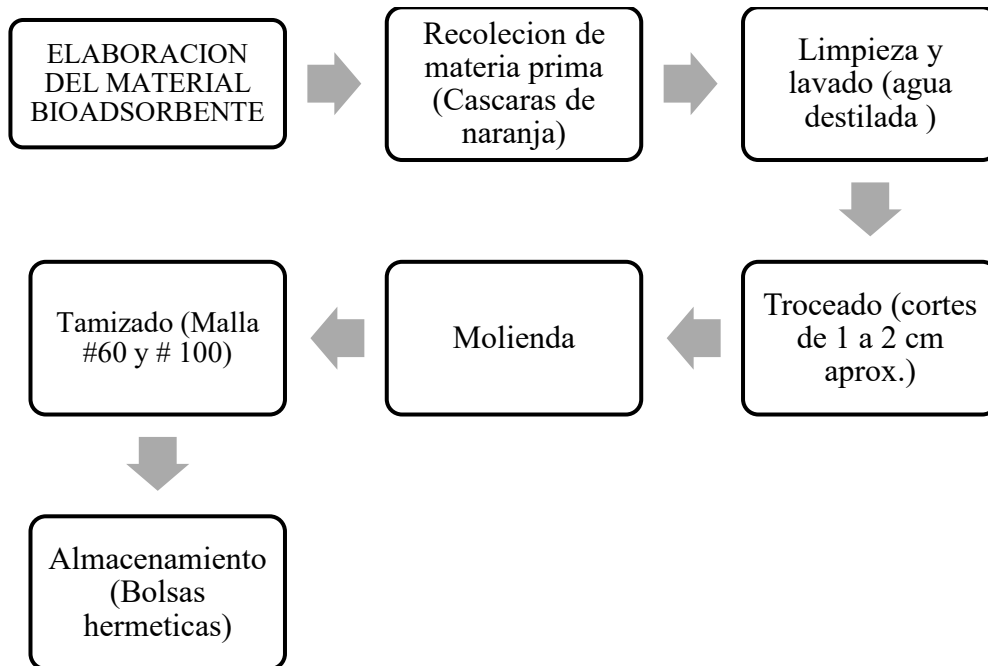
ELABORACION DEL MATERIAL BIOADSORBENTE

Recolecion de materia prima (Cascaras de naranja)

Limpieza y lavado (agua destilada )

Troceado (cortes de 1 a 2 cm aprox.)

Molienda

Tamizado (Malla #60 y # 100)

Almacenamiento (Bolsas hermeticas)